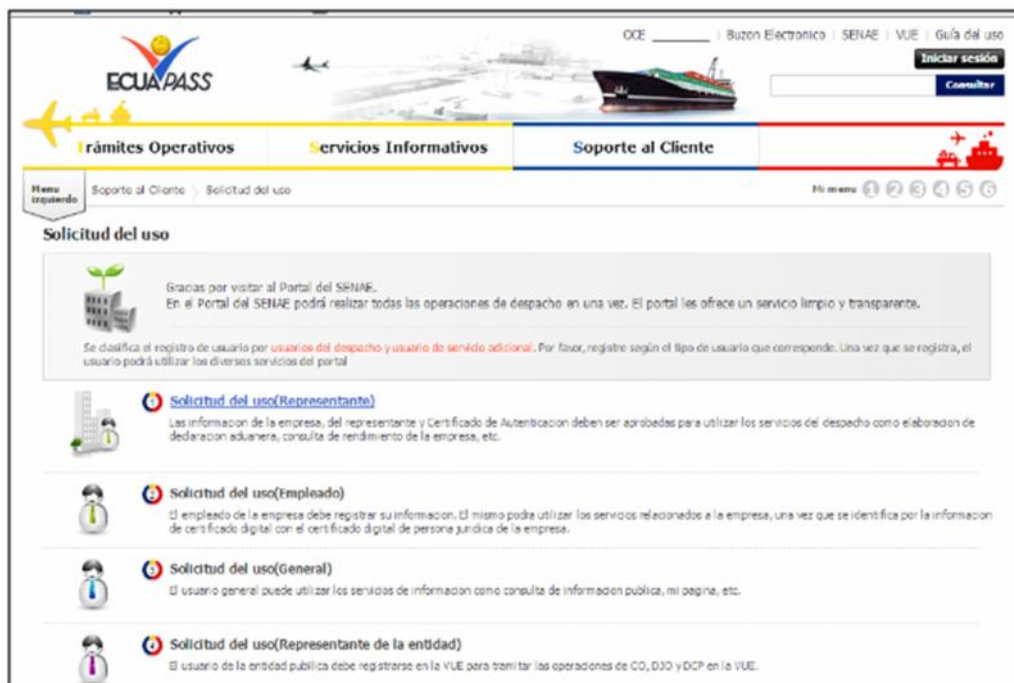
ECUAPASS

OCE _______ | Buzon Electronico | SENAE | VUE | Guía del uso

Iniciar sesión

Consultar

Trámites Operativos

Servicios Informativos

Soporte al Cliente

Menu izquierdo

Soporte al Cliente > Solicitud del uso

Mi menu 1 2 3 4 5 6

Solicitud del uso

Gracias por visitar al Portal del SENAE.
En el Portal del SENAE podrá realizar todas las operaciones de despacho en una vez. El portal les ofrece un servicio limpio y transparente.

Se clasifica el registro de usuario por usuarios del despacho y usuario de servicio adicional. Por favor, registre según el tipo de usuario que corresponde. Una vez que se registra, el usuario podrá utilizar los diversos servicios del portal

1 Solicitud del uso(Representante)
Las informacion de la empresa, del representante y Certificado de Autenticacion deben ser aprobadas para utilizar los servicios del despacho como elaboracion de declaracion aduanera, consulta de rendimiento de la empresa, etc.

2 Solicitud del uso(Empleado)
El empleado de la empresa debe registrar su informacion. El mismo podra utilizar los servicios relacionados a la empresa, una vez que se identifica por la informacion de certificado digital con el certificado digital de persona juridica de la empresa.

3 Solicitud del uso(General)
El usuario general puede utilizar los servicios de informacion como consulta de informacion publica, mi pagina, etc.

4 Solicitud del uso(Representante de la entidad)
El usuario de la entidad publica debe registrarse en la VUE para tramitar las operaciones de CO, DJO y DCP en la VUE.